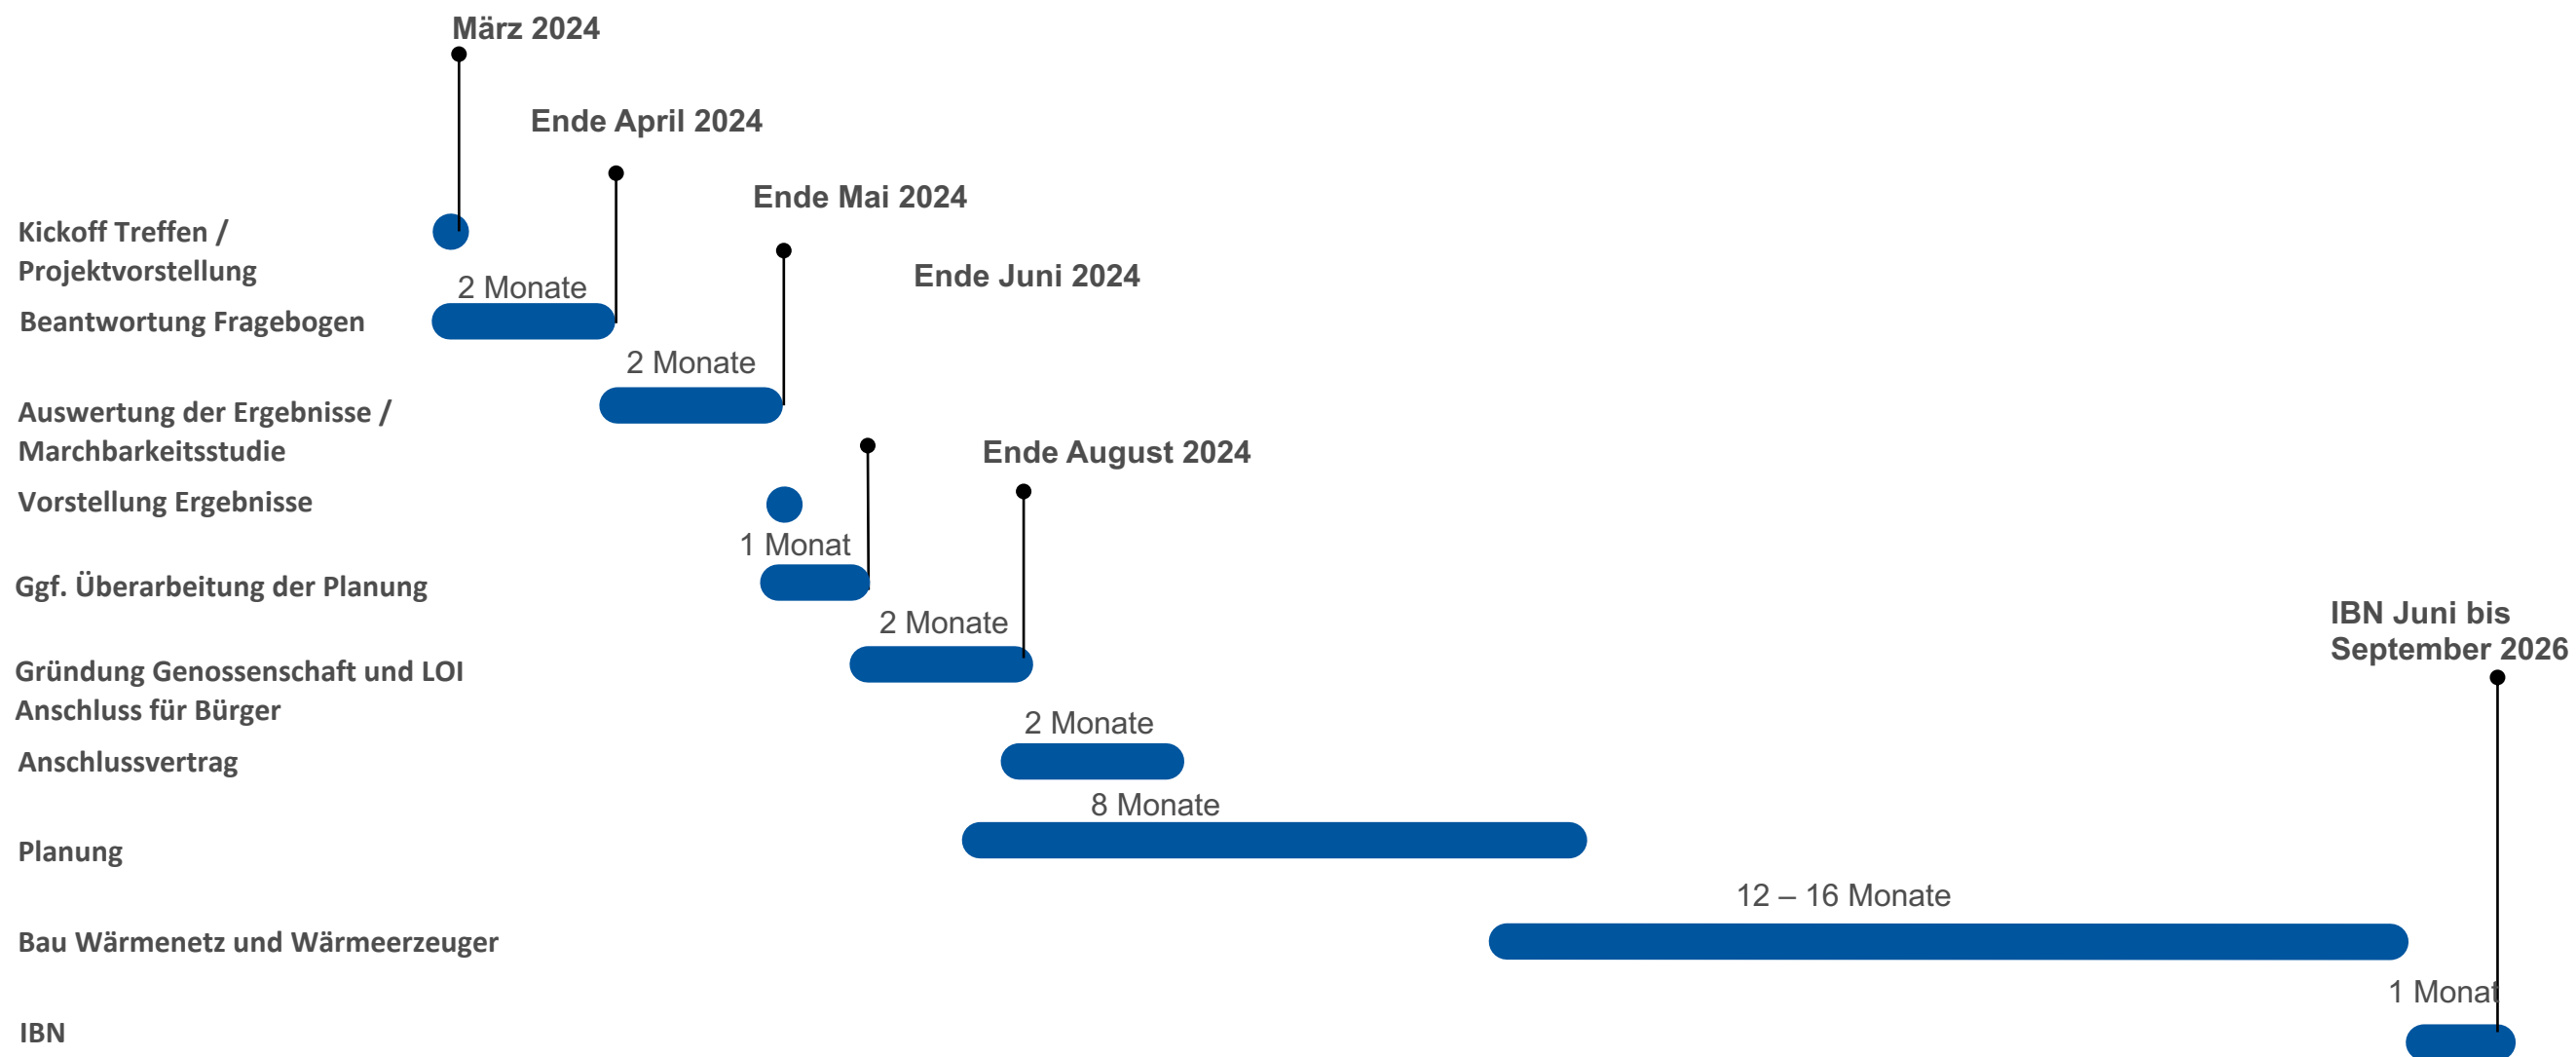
März 2024

Ende April 2024

Ende Mai 2024

Ende Juni 2024

Kickoff Treffen / Projektvorstellung

2 Monate

Beantwortung Fragebogen

2 Monate

Auswertung der Ergebnisse / Marchbarkeitsstudie

Ende August 2024

Vorstellung Ergebnisse

1 Monat

Ggf. Überarbeitung der Planung

2 Monate

IBN Juni bis September 2026

Gründung Genossenschaft und LOI Anschluss für Bürger

2 Monate

Anschlussvertrag

8 Monate

Planung

12 – 16 Monate

Bau Wärmenetz und Wärmeerzeuger

1 Monat

IBN